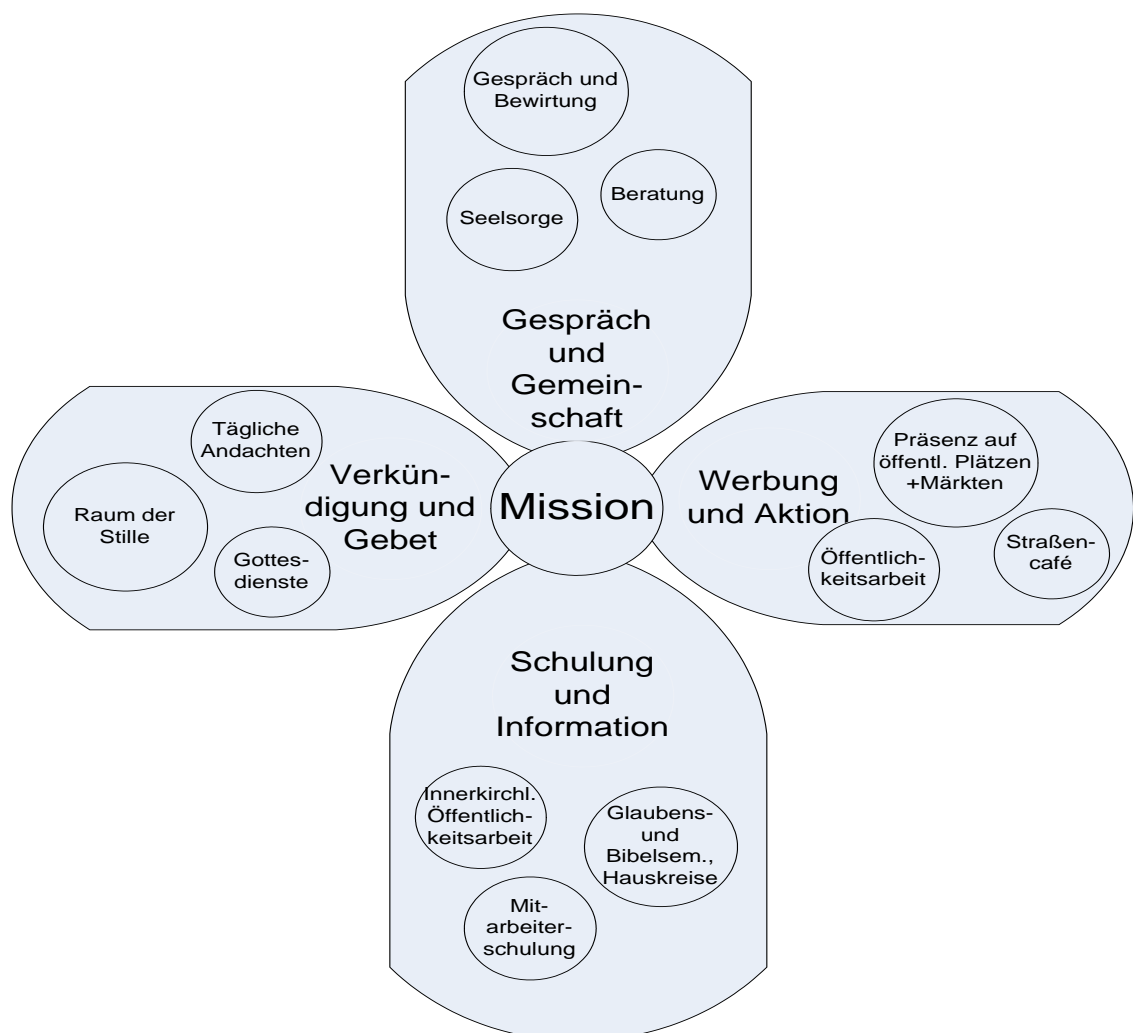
Gespräch und Bewirtung

Seelsorge

Beratung

Gespräch und Gemeinschaft

Tägliche Andachten

Raum der Stille

Gottesdienste

Verkündigung und Gebet

Mission

Werbung und Aktion

Präsenz auf öffentl. Plätzen +Märkten

Öffentlichkeitsarbeit

Straßencafé

Schulung und Information

Innerkirchl. Öffentlichkeitsarbeit

Glaubens- und Bibelsem., Hauskreise

Mitarbeiterschulung